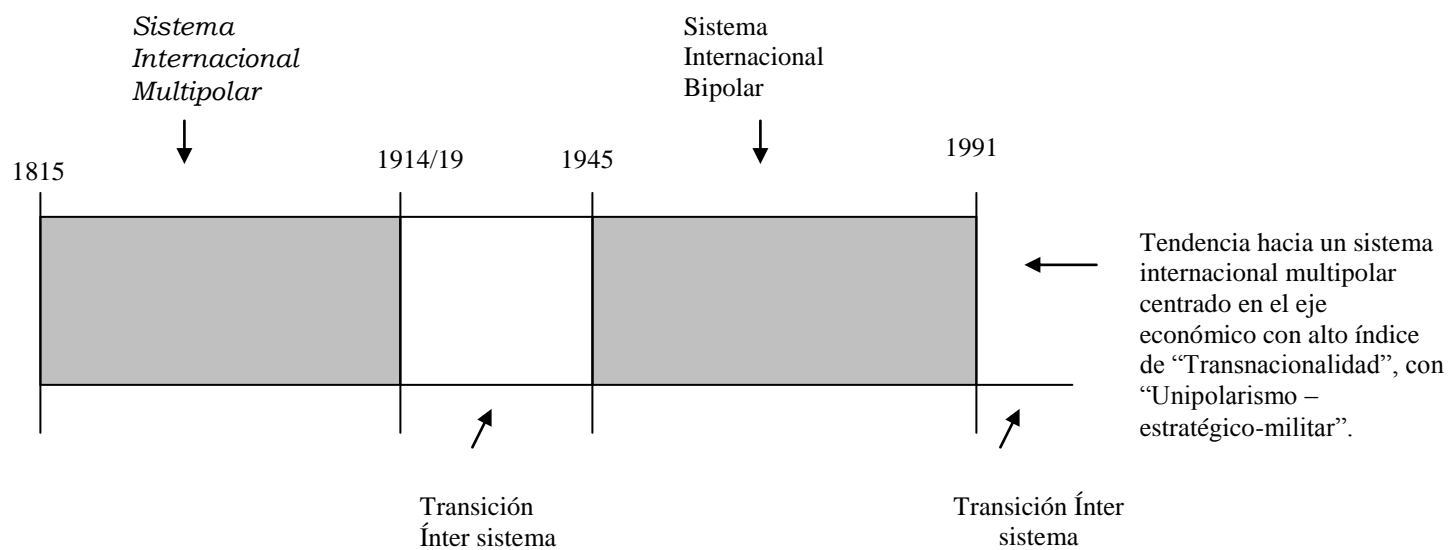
Sistema Internacional Multipolar

Sistema Internacional Bipolar

1815

1914/19

1945

1991

Tendencia hacia un sistema internacional multipolar centrado en el eje económico con alto índice de “Transnacionalidad”, con “Unipolarismo – estratégico-militar”.

Transición Ínter sistema

Transición Ínter sistema